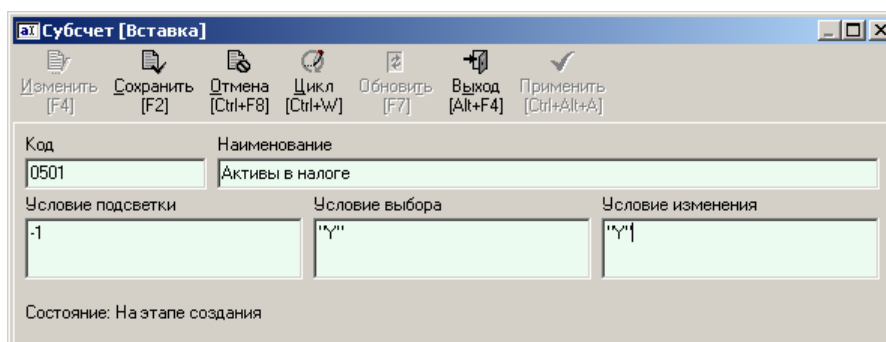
Субсчет [Вставка]

Изменить [F4]
Сохранить [F2]
Отмена [Ctrl+F8]
Цикл [Ctrl+W]
Обновить [F7]
Выход [Alt+F4]
Применить [Ctrl+Alt+A]

Код
0501
Наименование
Активы в налоге
Условие подсветки
-1
Условие выбора
"Y"
Условие изменения
"Y"

Состояние: На этапе создания